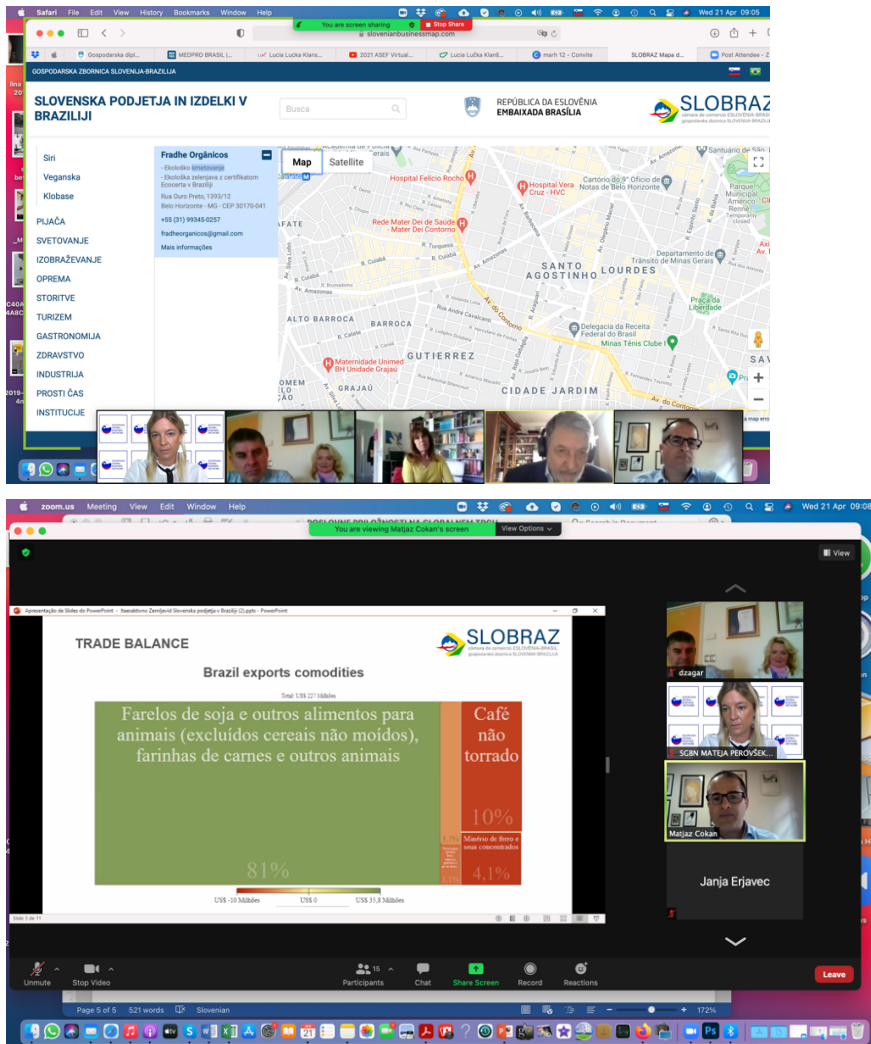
Safari File Edit View History Bookmarks Window Help
You are screen sharing
Stop Share
Wed 21 Apr 09:05
slovenianbusinessmap.com
Gospodarska dipl... MEDPRO BRASIL |... Lucia Lucka Klans... 2021 ASEF Virtual... Lucia Lučka Klanš... marh 12 - Convite SLOBRAZ Mapa d... Post Attendee - Z

GOSPODARSKA ZBORNICA SLOVENIJA-BRAZILIJA

SLOVENSKA PODJETJA IN IZDELKI V BRAZILIJI
Busca
REPÚBLICA DA ESLOVÊNIA
EMBAIXADA BRASÍLIA
SLOBRAZ
câmara de comércio ESLOVÊNIA-BRASIL
gospodarska zbornica SLOVENIJA-BRAZILIJA

Siri
Veganska
Klobase
PIJAČA
SVETOVANJE
IZOBRAŽEVANJE
OPREMA
STORITVE
TURIZEM
GASTRONOMIJA
ZDRAVSTVO
INDUSTRIJA
PROSTI ČAS
INSTITUCIJE

Fradhe Orgânicos
- Ekološko kmetovanje
- Ekološka zelenjava z certifikatom Ecocerta v Braziliji
Rua Ouro Preto, 1393/12
Belo Horizonte - MG - CEP 30170-041
+55 (31) 99345-0257
fradheorganicos@gmail.com
Mais informações

Map
Satellite
Hospital Felicio Rocho
Hospital Vera Cruz - HVC
Rede Mater Dei de Saúde - Mater Dei Contorno
SANTO AGOSTINHO
LOURDES
ALTO BARROCA
BARROCA
GUTIERREZ
Maternidade Unimed BH Unidade Grajaú
GRAJAÚ
CIDADE JARDIM
Delegacia da Receita Federal do Brasil
Minas Tênis Clube I
Departamento de Trânsito de Minas Gerais
Praça da Liberdade
Av. do Contorno
R. Cuiabá
R. Tomazina
R. Bernardo Guimarães

zoom.us Meeting View Edit Window Help
Wed 21 Apr 09:08
You are viewing Matjaz Cokan's screen
View Options
View

Apresentação de Slides do PowerPoint - Izsekiltnno Zemljevid Slovenska podjetja v Braziliji (2).pptx - PowerPoint

TRADE BALANCE
SLOBRAZ
câmara de comércio ESLOVÊNIA-BRASIL
gospodarska zbornica SLOVENIJA-BRAZILIJA
Brazil exports comodities
Total: US$ 227 Milhões
Farelos de soja e outros alimentos para animais (excluídos cereais não moídos), farinhas de carnes e outros animais
81%
Café não torrado
10%
Minério de ferro e seus concentrados
4,1%
US$ -10 Milhões
US$ 0
US$ 35,8 Milhões
Slide 5 de 11

dzagar
SCBN MATEJA PEROVŠEK...
Matjaz Cokan
Janja Erjavec

Unmute
Stop Video
15
Participants
Chat
Share Screen
Record
Reactions
Leave
Page 5 of 5 521 words Slovenian 172%